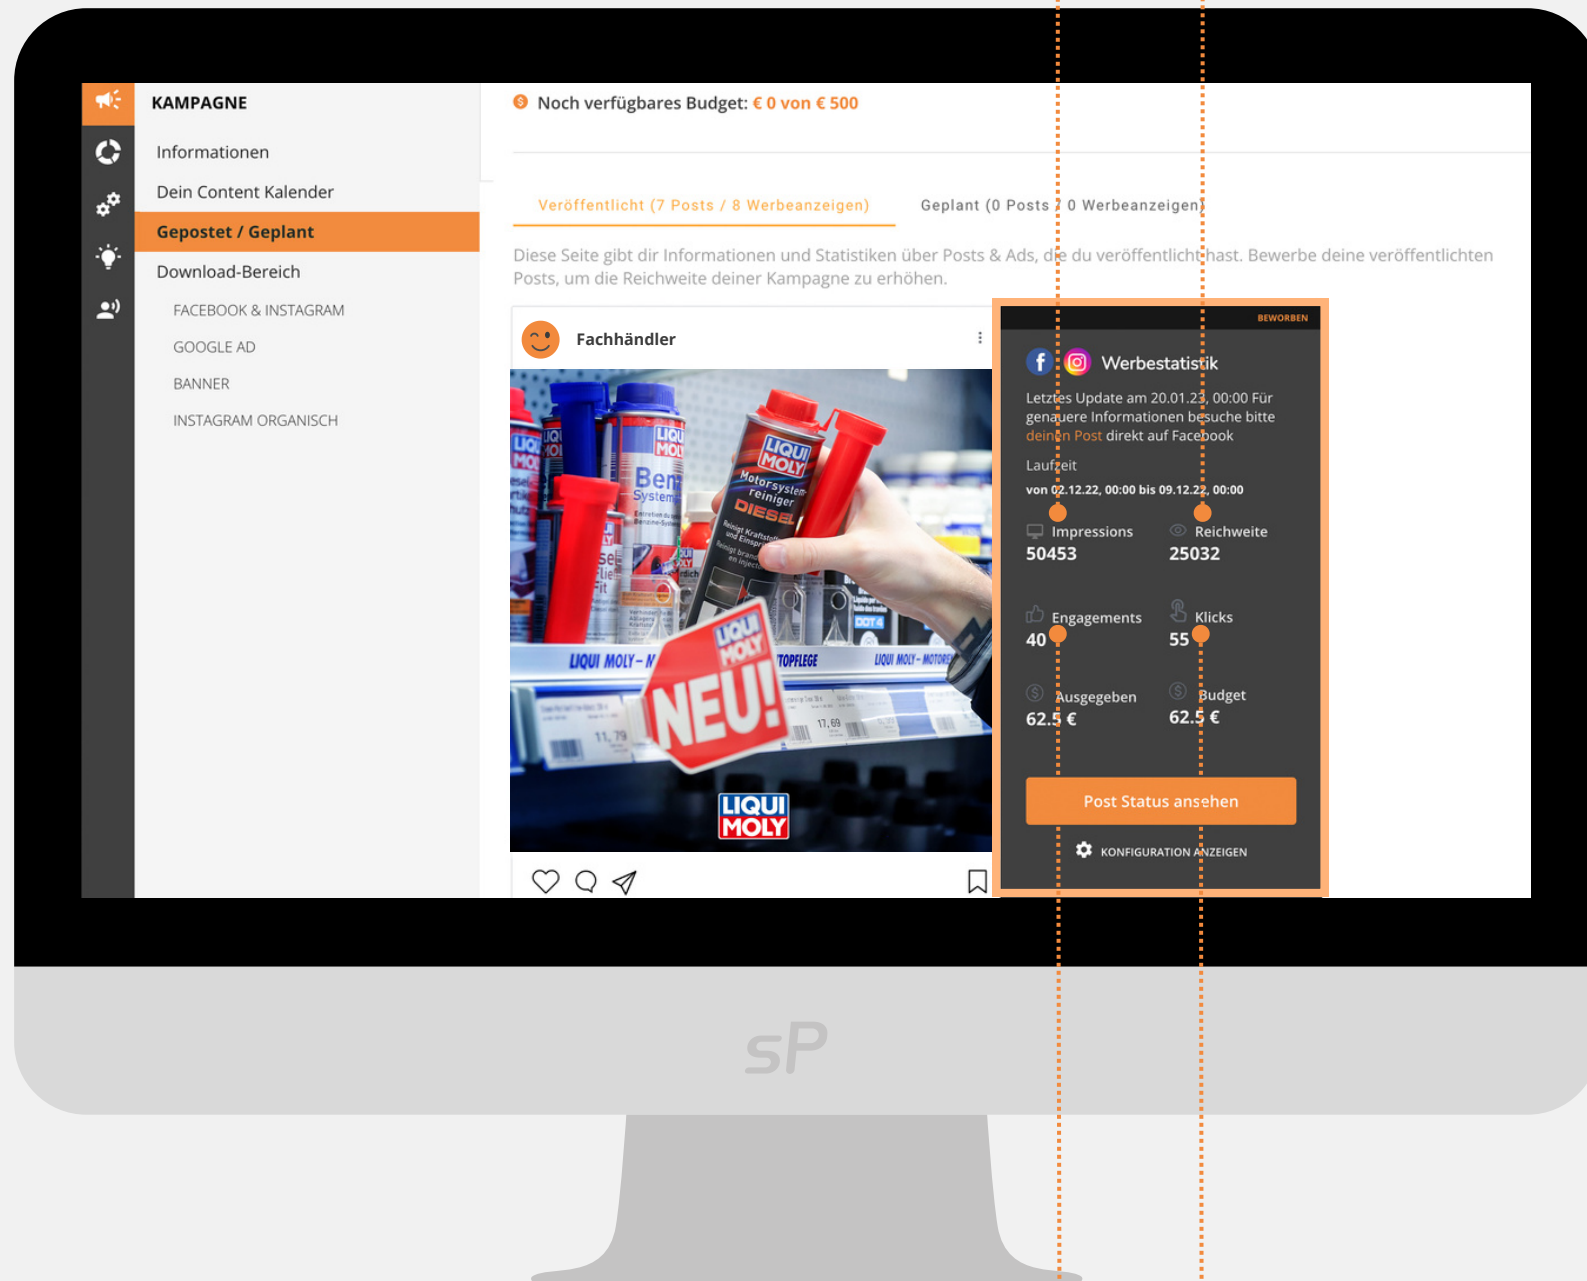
KAMPAGNE

Informationen

Dein Content Kalender

Gepostet / Geplant

Download-Bereich

FACEBOOK & INSTAGRAM

GOOGLE AD

BANNER

INSTAGRAM ORGANISCH

Noch verfügbares Budget: € 0 von € 500

Veröffentlicht (7 Posts / 8 Werbeanzeigen)

Geplant (0 Posts / 0 Werbeanzeigen)

Diese Seite gibt dir Informationen und Statistiken über Posts & Ads, die du veröffentlicht hast. Bewerbe deine veröffentlichten Posts, um die Reichweite deiner Kampagne zu erhöhen.

Fachhändler

LIQUI MOLY

Motorsystem-reiniger DIESEL

NEU!

LIQUI MOLY

BEWORBEN

Werbestatistik

Letztes Update am 20.01.23, 00:00 Für genauere Informationen besuche bitte deinen Post direkt auf Facebook

Laufzeit

von 02.12.22, 00:00 bis 09.12.22, 00:00

Impressions
50453

Reichweite
25032

Engagements
40

Klicks
55

Ausgegeben
62.5 €

Budget
62.5 €

Post Status ansehen

KONFIGURATION ANZEIGEN

sP